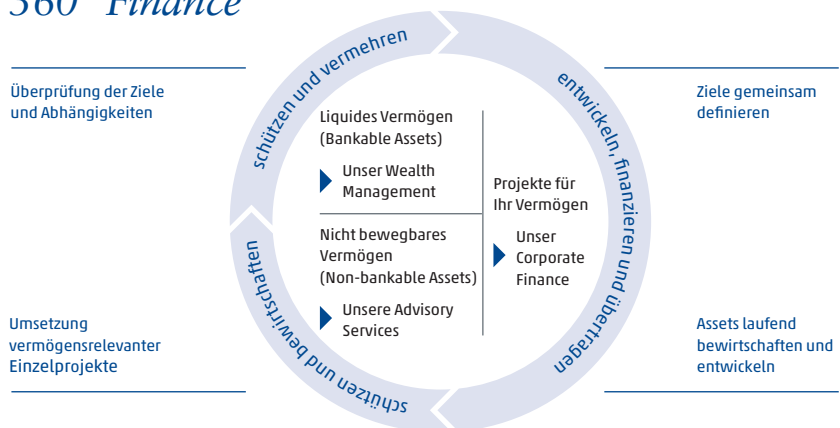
360° Finance

Überprüfung der Ziele und Abhängigkeiten

schützen und vermehren

entwickeln, finanzieren und übertragen

Ziele gemeinsam definieren

Liquides Vermögen (Bankable Assets)

Unser Wealth Management

Projekte für Ihr Vermögen

Nicht bewegbares Vermögen (Non-bankable Assets)

Unser Corporate Finance

Unsere Advisory Services

schützen und bewirtschaften

Umsetzung vermögensrelevanter Einzelprojekte

Assets laufend bewirtschaften und entwickeln